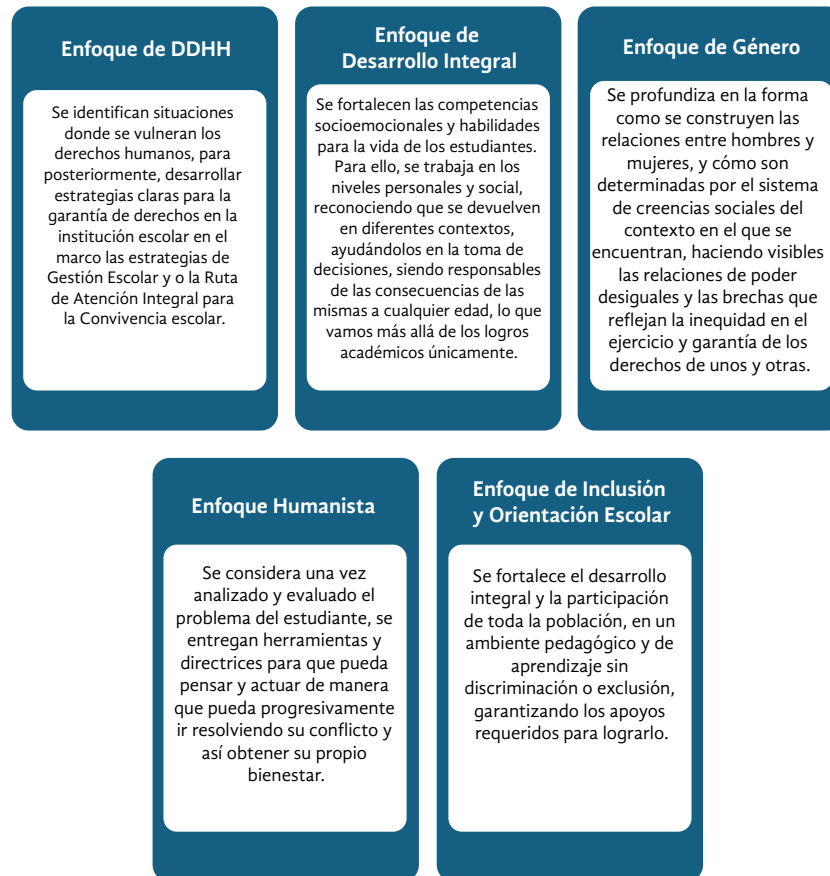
Enfoque de DDHH

Se identifican situaciones donde se vulneran los derechos humanos, para posteriormente, desarrollar estrategias claras para la garantía de derechos en la institución escolar en el marco las estrategias de Gestión Escolar y o la Ruta de Atención Integral para la Convivencia escolar.

Enfoque de Desarrollo Integral

Se fortalecen las competencias socioemocionales y habilidades para la vida de los estudiantes. Para ello, se trabaja en los niveles personales y social, reconociendo que se devuelven en diferentes contextos, ayudándolos en la toma de decisiones, siendo responsables de las consecuencias de las mismas a cualquier edad, lo que vamos más allá de los logros académicos únicamente.

Enfoque de Género

Se profundiza en la forma como se construyen las relaciones entre hombres y mujeres, y cómo son determinadas por el sistema de creencias sociales del contexto en el que se encuentran, haciendo visibles las relaciones de poder desiguales y las brechas que reflejan la inequidad en el ejercicio y garantía de los derechos de unos y otras.

Enfoque Humanista

Se considera una vez analizado y evaluado el problema del estudiante, se entregan herramientas y directrices para que pueda pensar y actuar de manera que pueda progresivamente ir resolviendo su conflicto y así obtener su propio bienestar.

Enfoque de Inclusión y Orientación Escolar

Se fortalece el desarrollo integral y la participación de toda la población, en un ambiente pedagógico y de aprendizaje sin discriminación o exclusión, garantizando los apoyos requeridos para lograrlo.